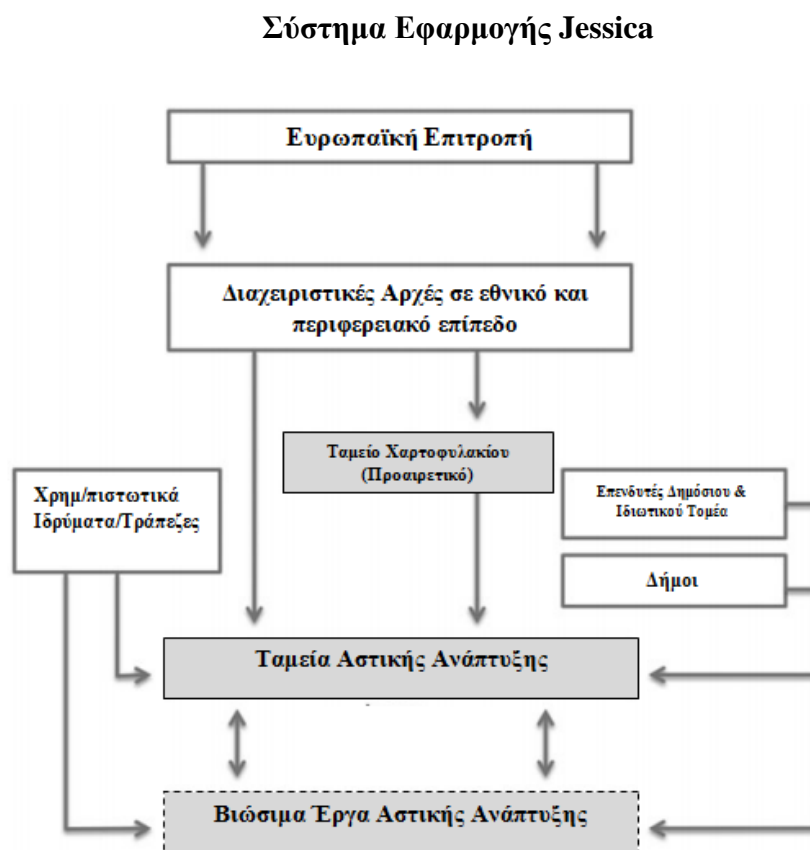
Σύστημα Εφαρμογής Jessica

Ευρωπαϊκή Επιτροπή

Διαχειριστικές Αρχές σε εθνικό και περιφερειακό επίπεδο

Ταμείο Χαρτοφυλακίου (Προαιρετικό)

Χρημ/πιστωτικά Ιδρύματα/Τράπεζες

Επενδυτές Δημόσιου & Ιδιωτικού Τομέα

Δήμοι

Ταμεία Αστικής Ανάπτυξης

Βιώσιμα Έργα Αστικής Ανάπτυξης